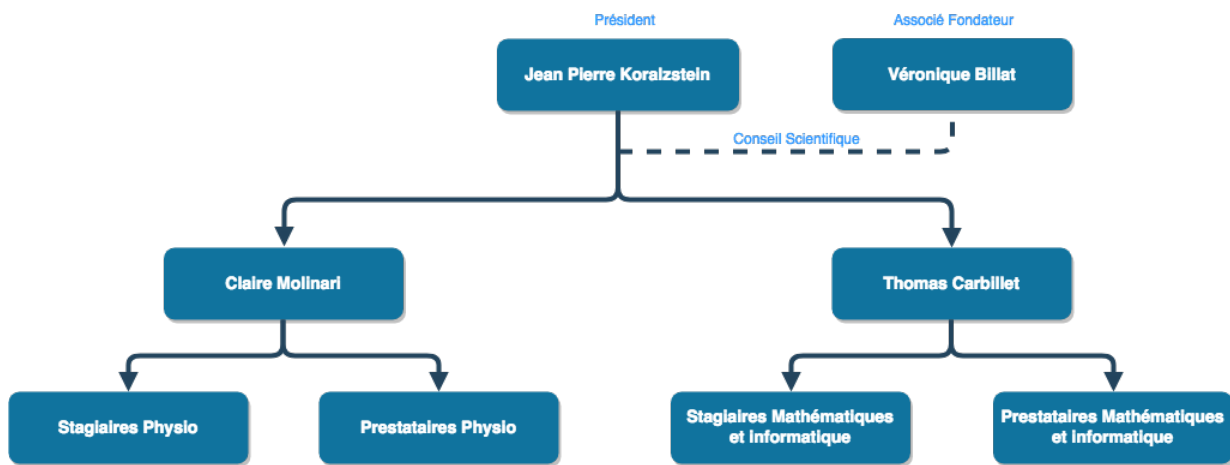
Président

Jean Pierre Koralzstein

Associé Fondateur

Véronique Billat

Conseil Scientifique

Claire Molinari

Thomas Carbillet

Stagiaires Physio

Prestataires Physio

Stagiaires Mathématiques et informatique

Prestataires Mathématiques et informatique